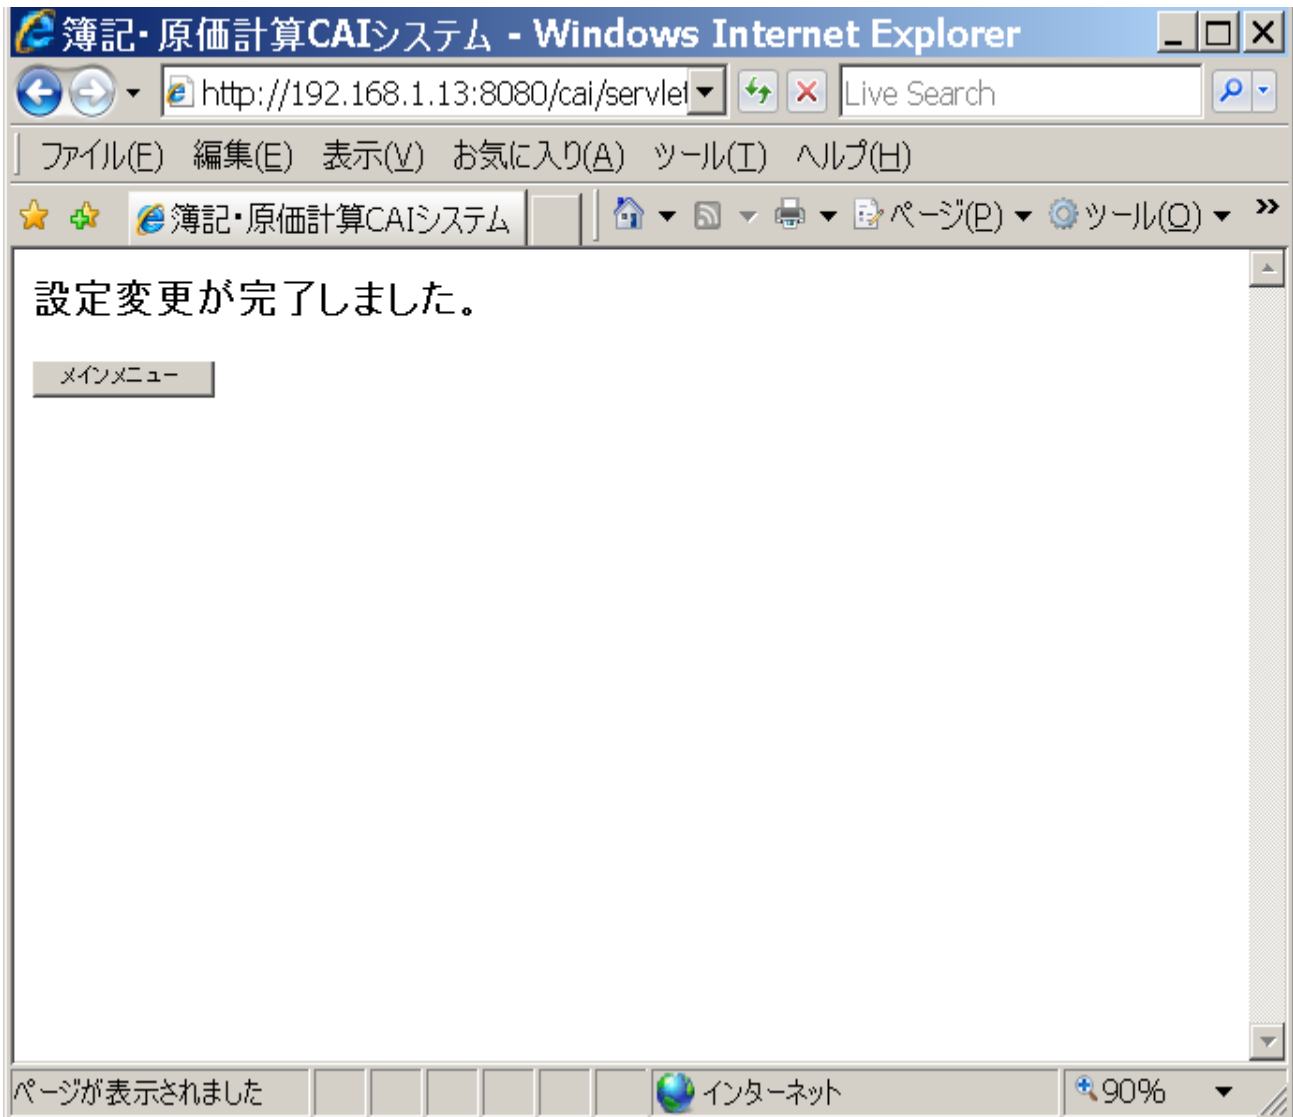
簿記･原価計算CAIシステム - Windows Internet Explorer

http://192.168.1.13:8080/cai/servlet

Live Search

ファイル(F) 編集(E) 表示(V) お気に入り(A) ツール(T) ヘルプ(H)

簿記･原価計算CAIシステム

ページ(P) ツール(O)

設定変更が完了しました。

メインメニュー

ページが表示されました

インターネット

90%